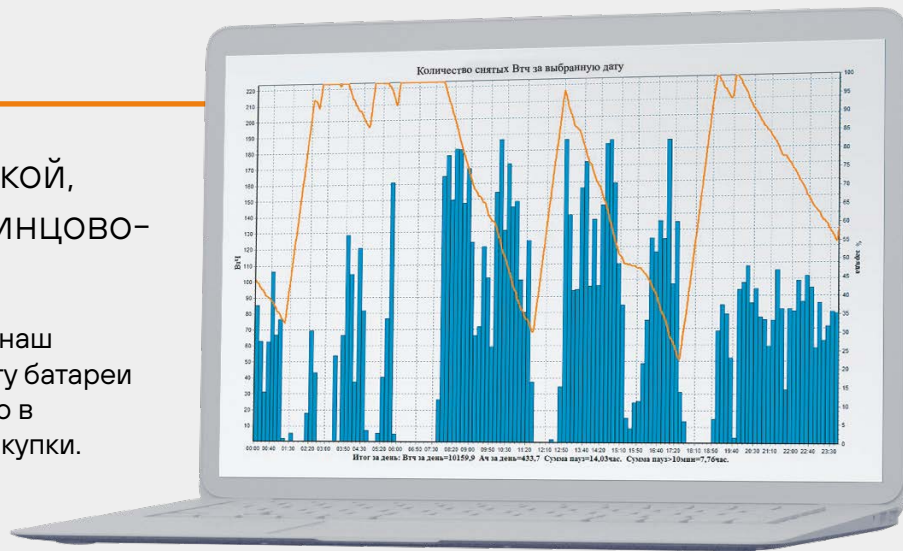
КОЙ,
ИНЦОВО-

наш
ту батареи
о в
купки.

Количество снятых Втч за выбранную дату

220
210
200
190
180
170
160
150
140
130
120
110
100
90
80
70
60
50
40
30
20
10

Втч

100
95
90
85
80
75
70
65
60
55
50
45
40
35
30
25
20
15
10
5
0

заряд, %

00:00 00:40 01:30 02:20 03:00 03:50 04:30 05:20 06:00 06:50 07:30 08:20 09:00 09:50 10:30 11:20 12:10 12:50 13:40 14:20 15:10 15:50 16:40 17:20 18:10 18:50 19:40 20:30 21:10 22:00 22:40 23:30

Итог за день: Втч за день=10159,9 Ач за день=433,7 Сумма пауз=14,03час. Сумма пауз>10мин=7,76час.